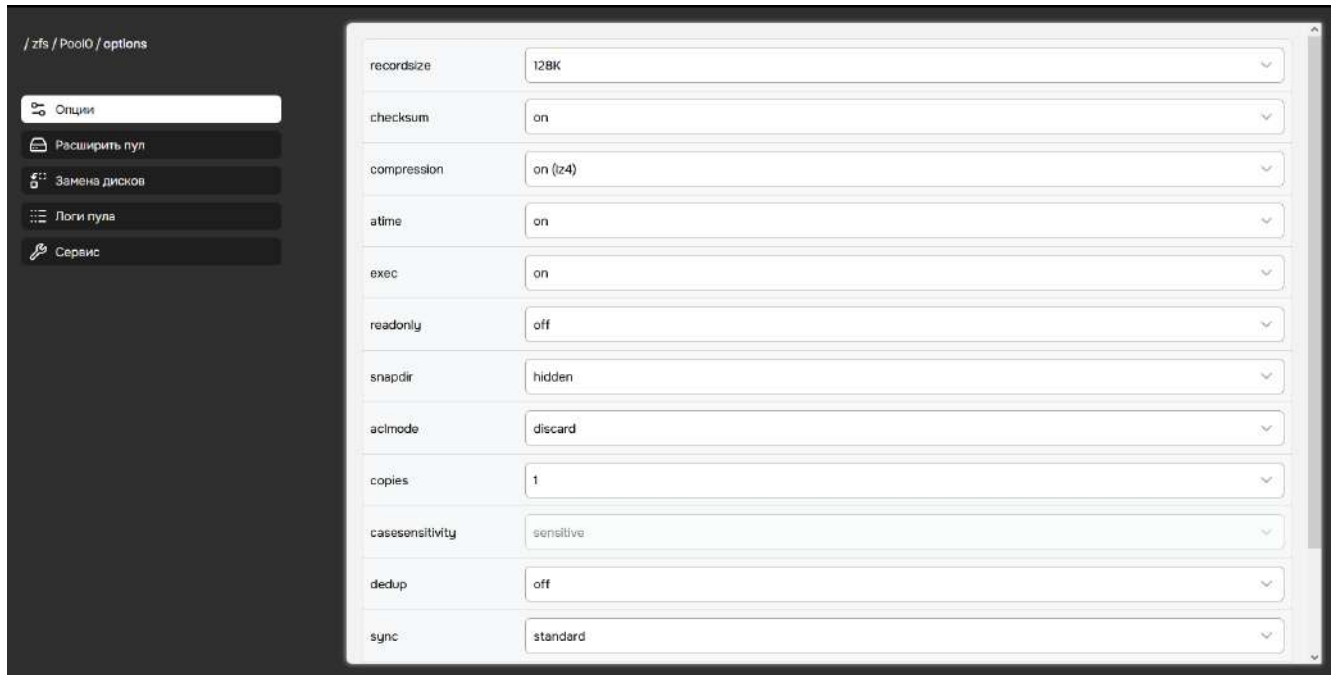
/ zfs / Pool0 / options

Опции
Расширить пул
Замена дисков
Логи пула
Сервис

| | |
|---|---|
| recordsize | 128K |
| checksum | on |
| compression | on (lz4) |
| atime | on |
| exec | on |
| readonly | off |
| snapdir | hidden |
| aclmode | discard |
| copies | 1 |
| casesensitivity | sensitive |
| dedup | off |
| sync | standard |